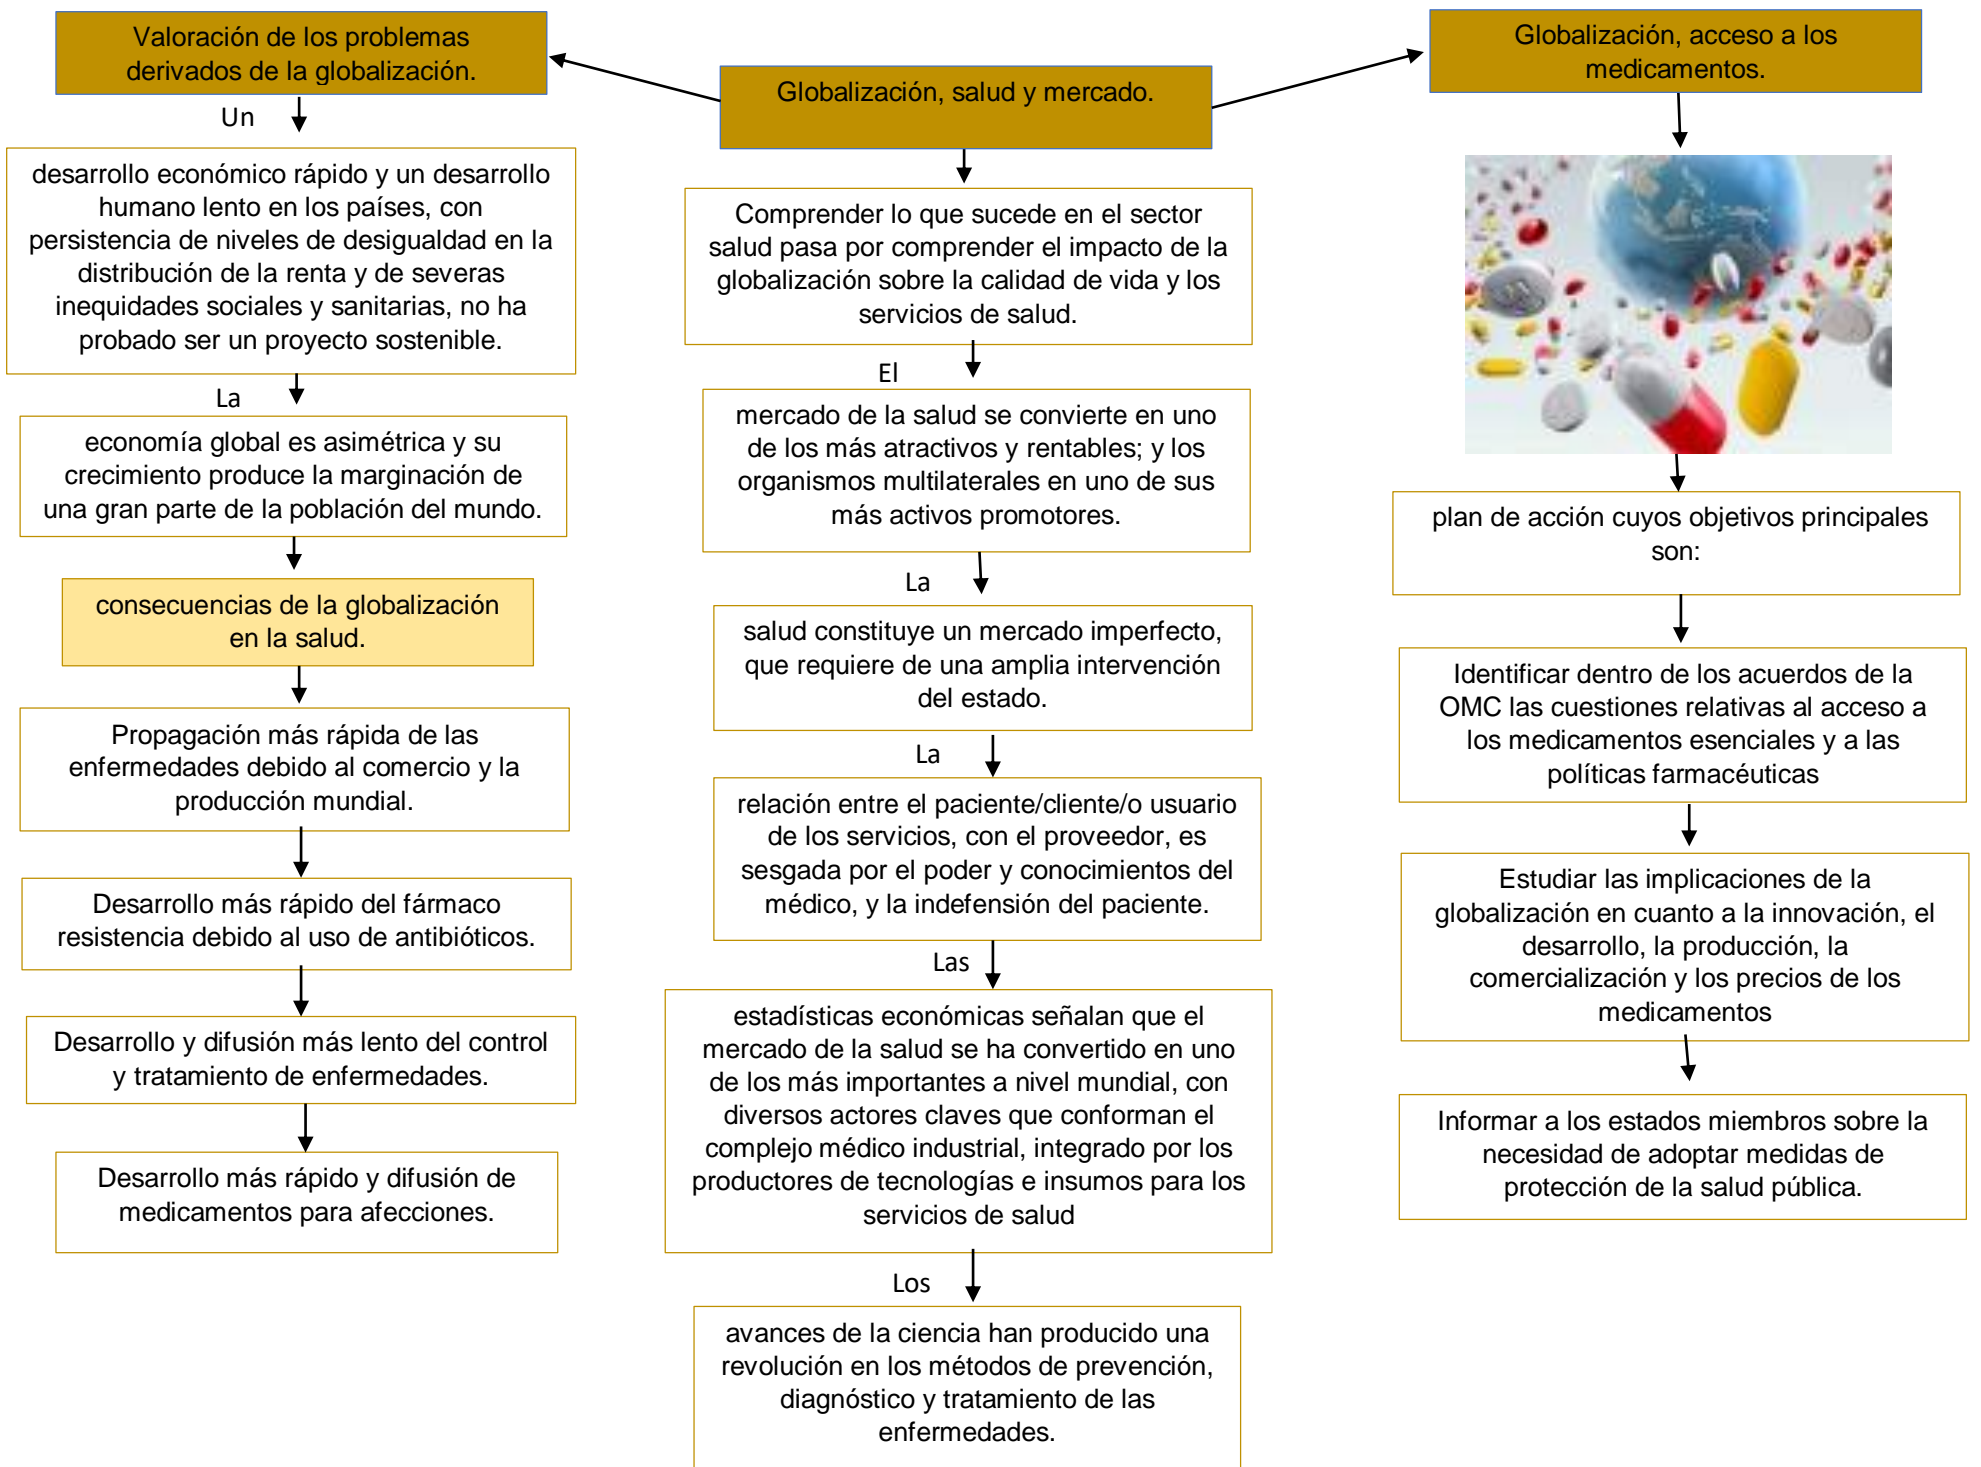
Globalización, salud y mercado.

Comprender lo que sucede en el sector salud pasa por comprender el impacto de la globalización sobre la calidad de vida y los servicios de salud.

El

mercado de la salud se convierte en uno de los más atractivos y rentables; y los organismos multilaterales en uno de sus más activos promotores.

La

salud constituye un mercado imperfecto, que requiere de una amplia intervención del estado.

La

relación entre el paciente/cliente/o usuario de los servicios, con el proveedor, es sesgada por el poder y conocimientos del médico, y la indefensión del paciente.

Las

estadísticas económicas señalan que el mercado de la salud se ha convertido en uno de los más importantes a nivel mundial, con diversos actores claves que conforman el complejo médico industrial, integrado por los productores de tecnologías e insumos para los servicios de salud

Los

avances de la ciencia han producido una revolución en los métodos de prevención, diagnóstico y tratamiento de las enfermedades.

Valoración de los problemas derivados de la globalización.

Un

desarrollo económico rápido y un desarrollo humano lento en los países, con persistencia de niveles de desigualdad en la distribución de la renta y de severas inequidades sociales y sanitarias, no ha probado ser un proyecto sostenible.

La

economía global es asimétrica y su crecimiento produce la marginación de una gran parte de la población del mundo.

consecuencias de la globalización en la salud.

Propagación más rápida de las enfermedades debido al comercio y la producción mundial.

Desarrollo más rápido del fármaco resistencia debido al uso de antibióticos.

Desarrollo y difusión más lento del control y tratamiento de enfermedades.

Desarrollo más rápido y difusión de medicamentos para afecciones.

Globalización, acceso a los medicamentos.

plan de acción cuyos objetivos principales son:

Identificar dentro de los acuerdos de la OMC las cuestiones relativas al acceso a los medicamentos esenciales y a las políticas farmacéuticas

Estudiar las implicaciones de la globalización en cuanto a la innovación, el desarrollo, la producción, la comercialización y los precios de los medicamentos

Informar a los estados miembros sobre la necesidad de adoptar medidas de protección de la salud pública.